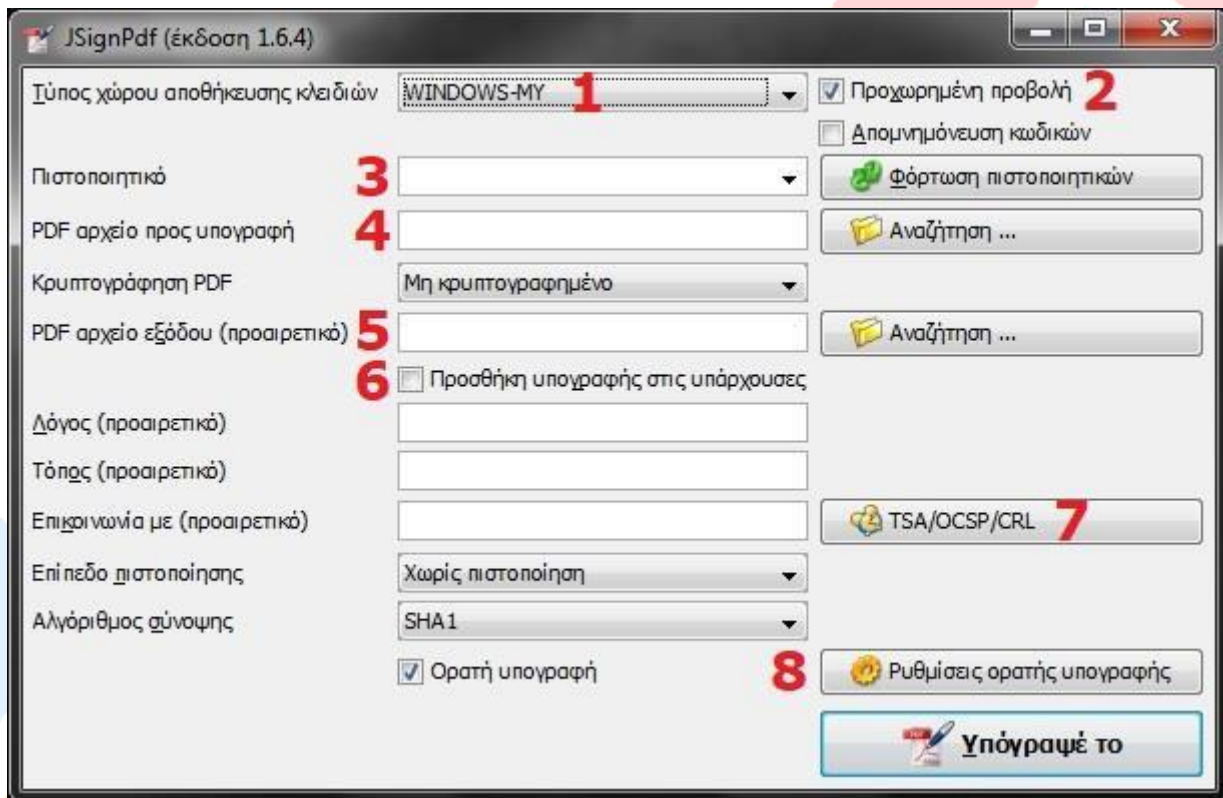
JSignPdf (έκδοση 1.6.4)

Τύπος χώρου αποθήκευσης κλειδιών
WINDOWS-MY
1
Προχωρημένη προβολή
2
Απομνημόνευση κωδικών

Πιστοποιητικό
3
Φόρτωση πιστοποιητικών

PDF αρχείο προς υπογραφή
4
Αναζήτηση ...

Κρυπτογράφηση PDF
Μη κρυπτογραφημένο

PDF αρχείο εξόδου (προαιρετικό)
5
Αναζήτηση ...

6
Προσθήκη υπογραφής στις υπάρχουσες

Λόγος (προαιρετικό)

Τόπος (προαιρετικό)

Επικοινωνία με (προαιρετικό)
TSA/OCSP/CRL
7

Επίπεδο πιστοποίησης
Χωρίς πιστοποίηση

Αλγόριθμος σύνοψης
SHA1

Ορατή υπογραφή
8
Ρυθμίσεις ορατής υπογραφής

Υπόγραψέ το